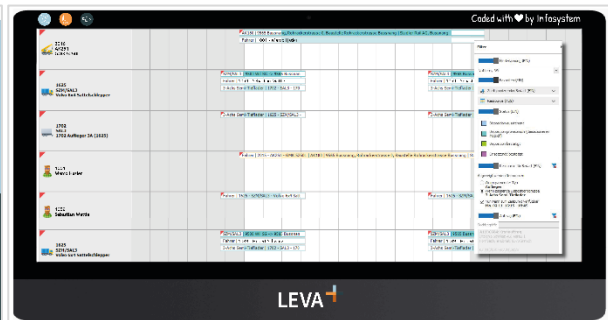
Coded with ♥ by Infosystem

2516
SDF/SA1
Volvo FH16

1625
SDF/SA1
Volvo Sort Sattelschlepper

1702
SA1
1702 Auflieger 3A (1625)

7117
Merz Fahrer

1225
Sebastian Werth

2625
SDF/SA13
Volvo Sort Sattelschlepper

Filter

LEVA